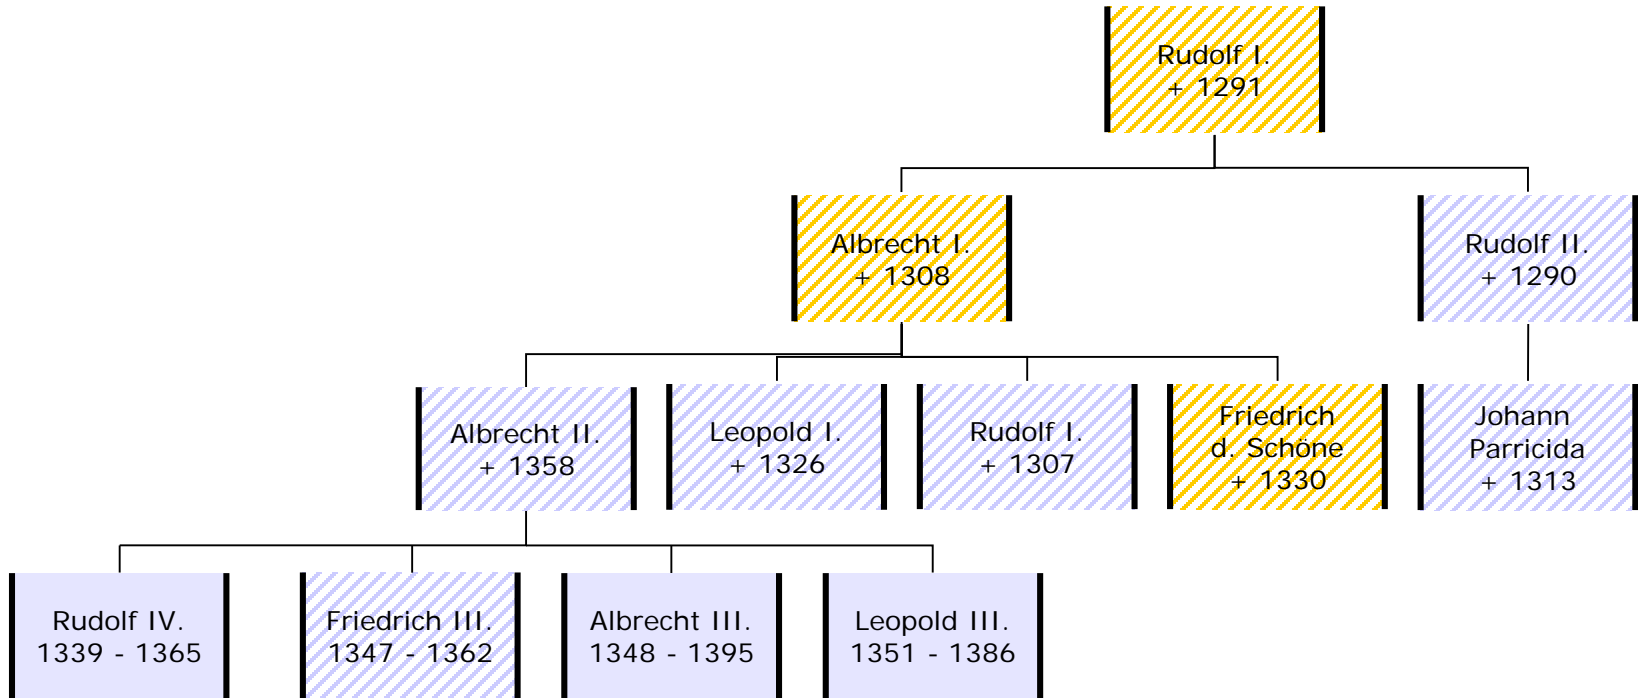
Rudolf I.
+ 1291

Albrecht I.
+ 1308

Rudolf II.
+ 1290

Albrecht II.
+ 1358

Leopold I.
+ 1326

Rudolf I.
+ 1307

Friedrich
d. Schöne
+ 1330

Johann
Parricida
+ 1313

Rudolf IV.
1339 - 1365

Friedrich III.
1347 - 1362

Albrecht III.
1348 - 1395

Leopold III.
1351 - 1386